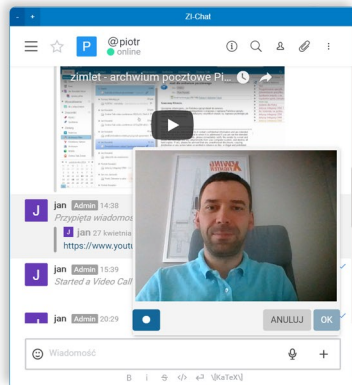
- + ZI-Chat

P @piotr
online

zimlet - archiwum pocztowe Pi...

J jan Admin 14:38
Przypięta wiadomoś
J jan 27 kwietnia
https://www.yout

J jan Admin 15:39
Started a Video Call

J jan Admin 20:29

ANULUJ OK

Wiadomość

B i S </> ↵ \[KaTeX\]